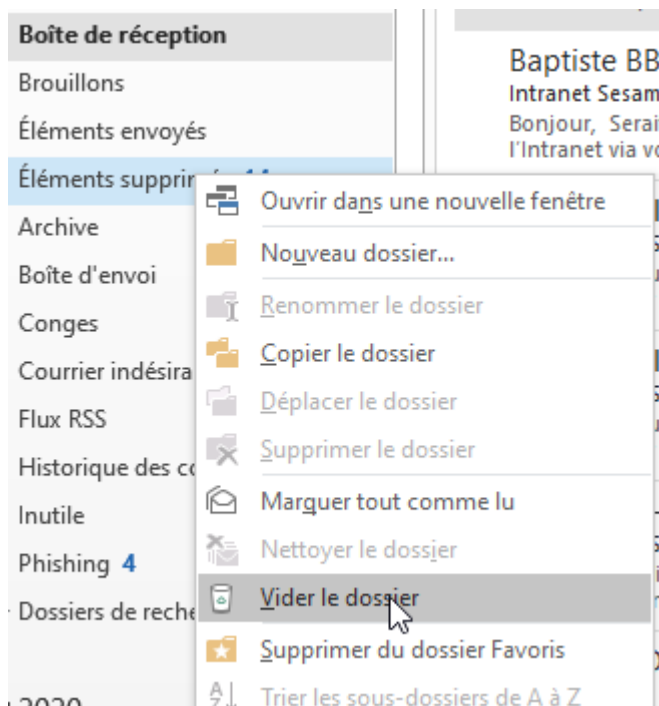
Boîte de réception
Brouillons
Éléments envoyés
Éléments suppri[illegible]
Archive
Boîte d'envoi
Conges
Courrier indésira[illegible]
Flux RSS
Historique des c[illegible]
Inutile
Phishing 4
Dossiers de reche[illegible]
2020

Baptiste BB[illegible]
Intranet Sesam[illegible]
Bonjour, Serai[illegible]
l'Intranet via vo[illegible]

Ouvrir dans une nouvelle fenêtre
Nouveau dossier...
Renommer le dossier
Copier le dossier
Déplacer le dossier
Supprimer le dossier
Marquer tout comme lu
Nettoyer le dossier
Vider le dossier
Supprimer du dossier Favoris
Trier les sous-dossiers de A à Z